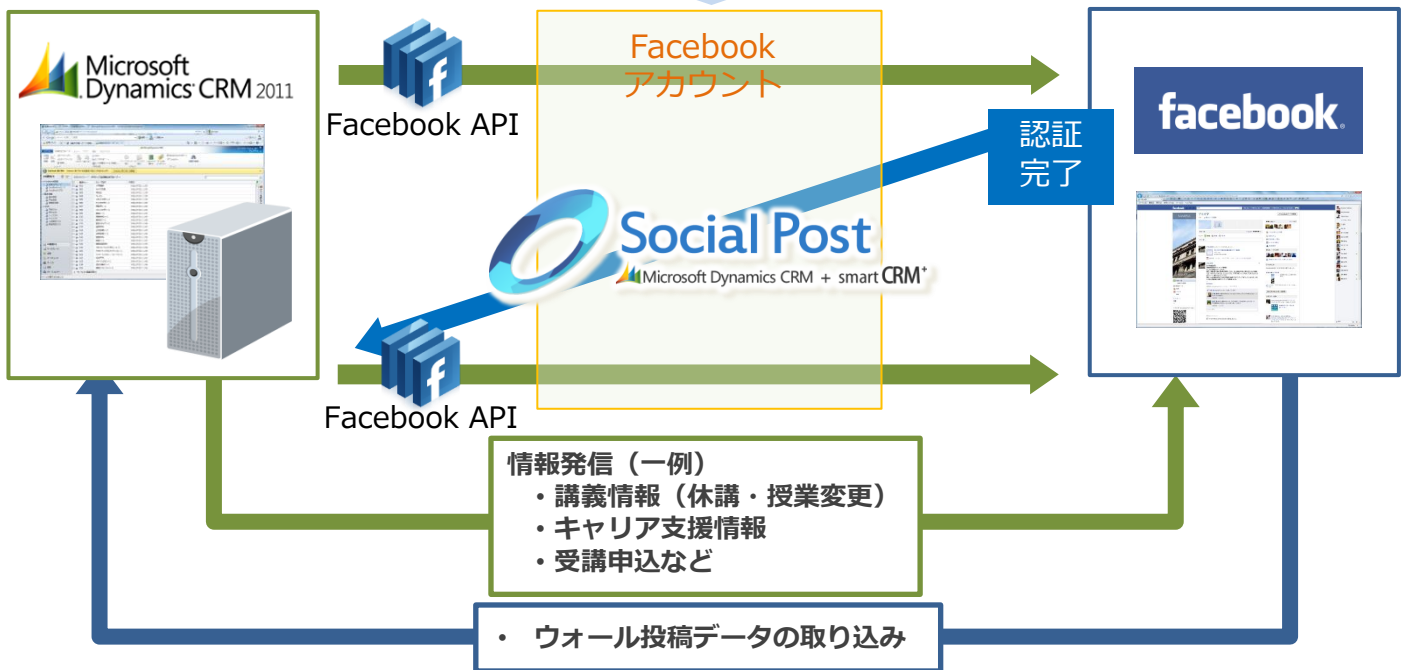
Microsoft Dynamics CRM 2011

Facebook API

Facebook アカウント

facebook

認証 完了

Social Post
Microsoft Dynamics CRM + smart CRM+

Facebook API

情報発信（一例）
・講義情報（休講・授業変更）
・キャリア支援情報
・受講申込など

・ ウォール投稿データの取り込み